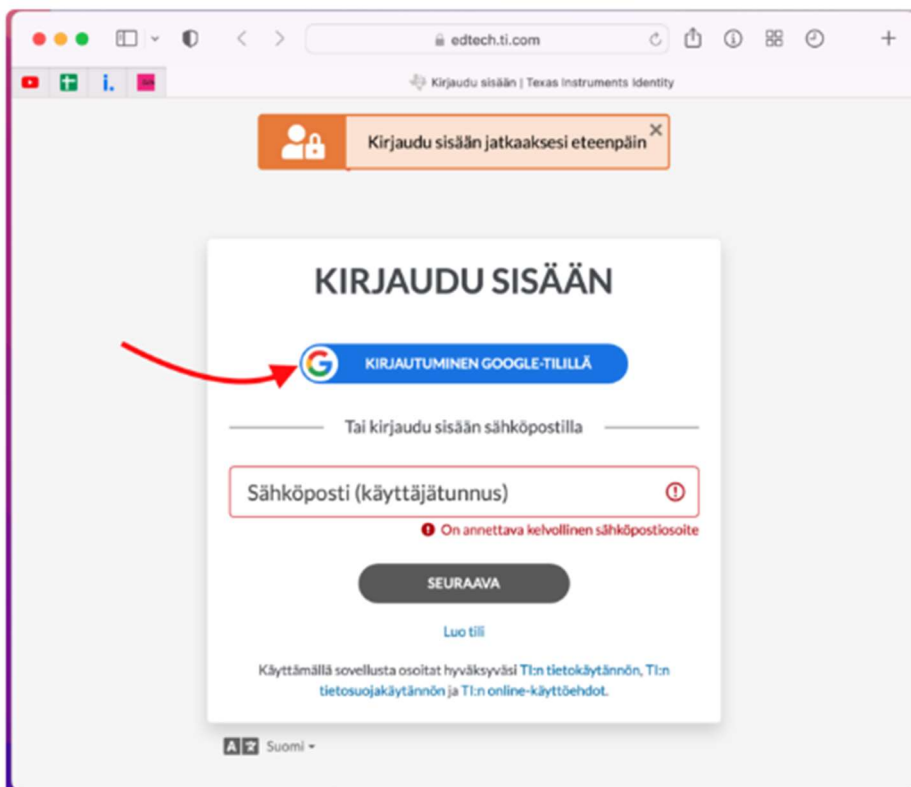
edtech.ti.com

Kirjaudu sisään | Texas Instruments Identity

Kirjaudu sisään jatkaaksesi eteenpäin

KIRJAUDU SISÄÄN

KIRJAUTUMINEN GOOGLE-TILILLÄ

Tai kirjaudu sisään sähköpostilla

Sähköposti (käyttäjätunnus)

On annettava kelvollinen sähköpostiosoite

SEURAAVA

Luo tili

Käyttämällä sovellusta osoitat hyväksyväsi TI:n tietokäytännön, TI:n tietosuojakäytännön ja TI:n online-käyttöehdot.

Suomi